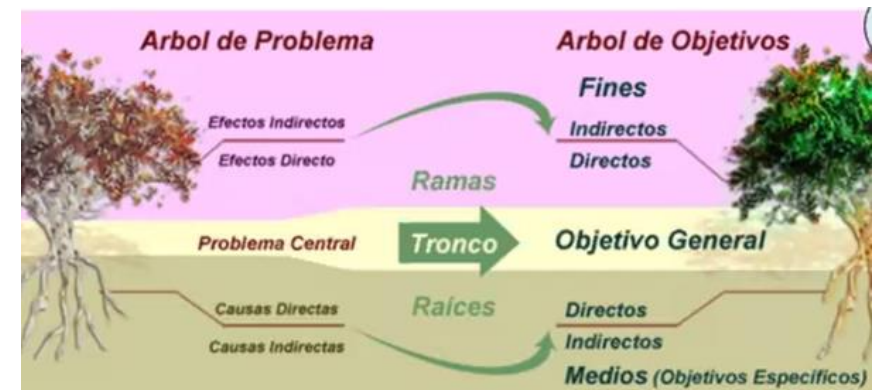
Arbol de Problema

Arbol de Objetivos

Fines

Efectos Indirectos

Indirectos

Efectos Directo

Directos

Ramas

Problema Central

Tronco

Objetivo General

Raíces

Causas Directas

Directos

Causas Indirectas

Indirectos

Medios (Objetivos Específicos)